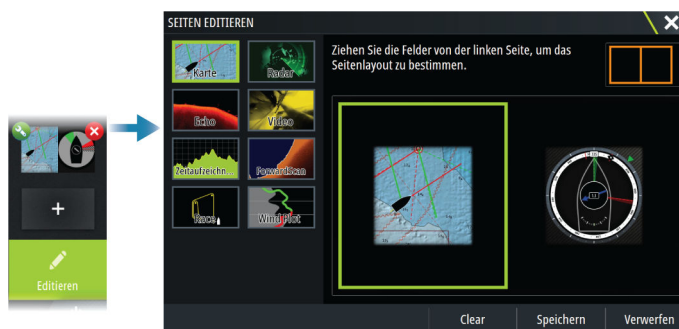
+

Editieren

SEITEN EDITIEREN

Karte

Radar

Echo

Video

Zeitaufzeichn...

ForwardScan

Race

WindPlot

Ziehen Sie die Felder von der linken Seite, um das Seitenlayout zu bestimmen.

Clear

Speichern

Verwerfen